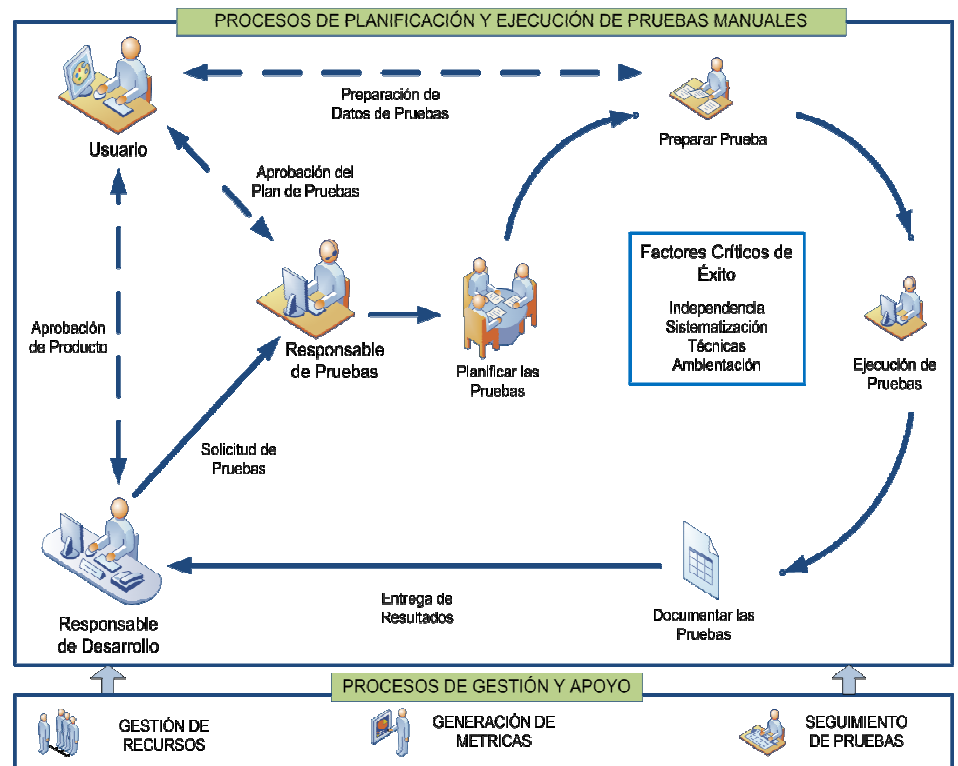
PROCESOS DE PLANIFICACIÓN Y EJECUCIÓN DE PRUEBAS MANUALES

Usuario

Preparación de Datos de Pruebas

Preparar Prueba

Aprobación del Plan de Pruebas

Factores Críticos de Éxito

Independencia
Sistematización
Técnicas
Ambientación

Aprobación de Producto

Responsable de Pruebas

Planificar las Pruebas

Ejecución de Pruebas

Solicitud de Pruebas

Entrega de Resultados

Documentar las Pruebas

Responsable de Desarrollo

PROCESOS DE GESTIÓN Y APOYO

GESTIÓN DE RECURSOS

GENERACIÓN DE METRICAS

SEGUIMIENTO DE PRUEBAS